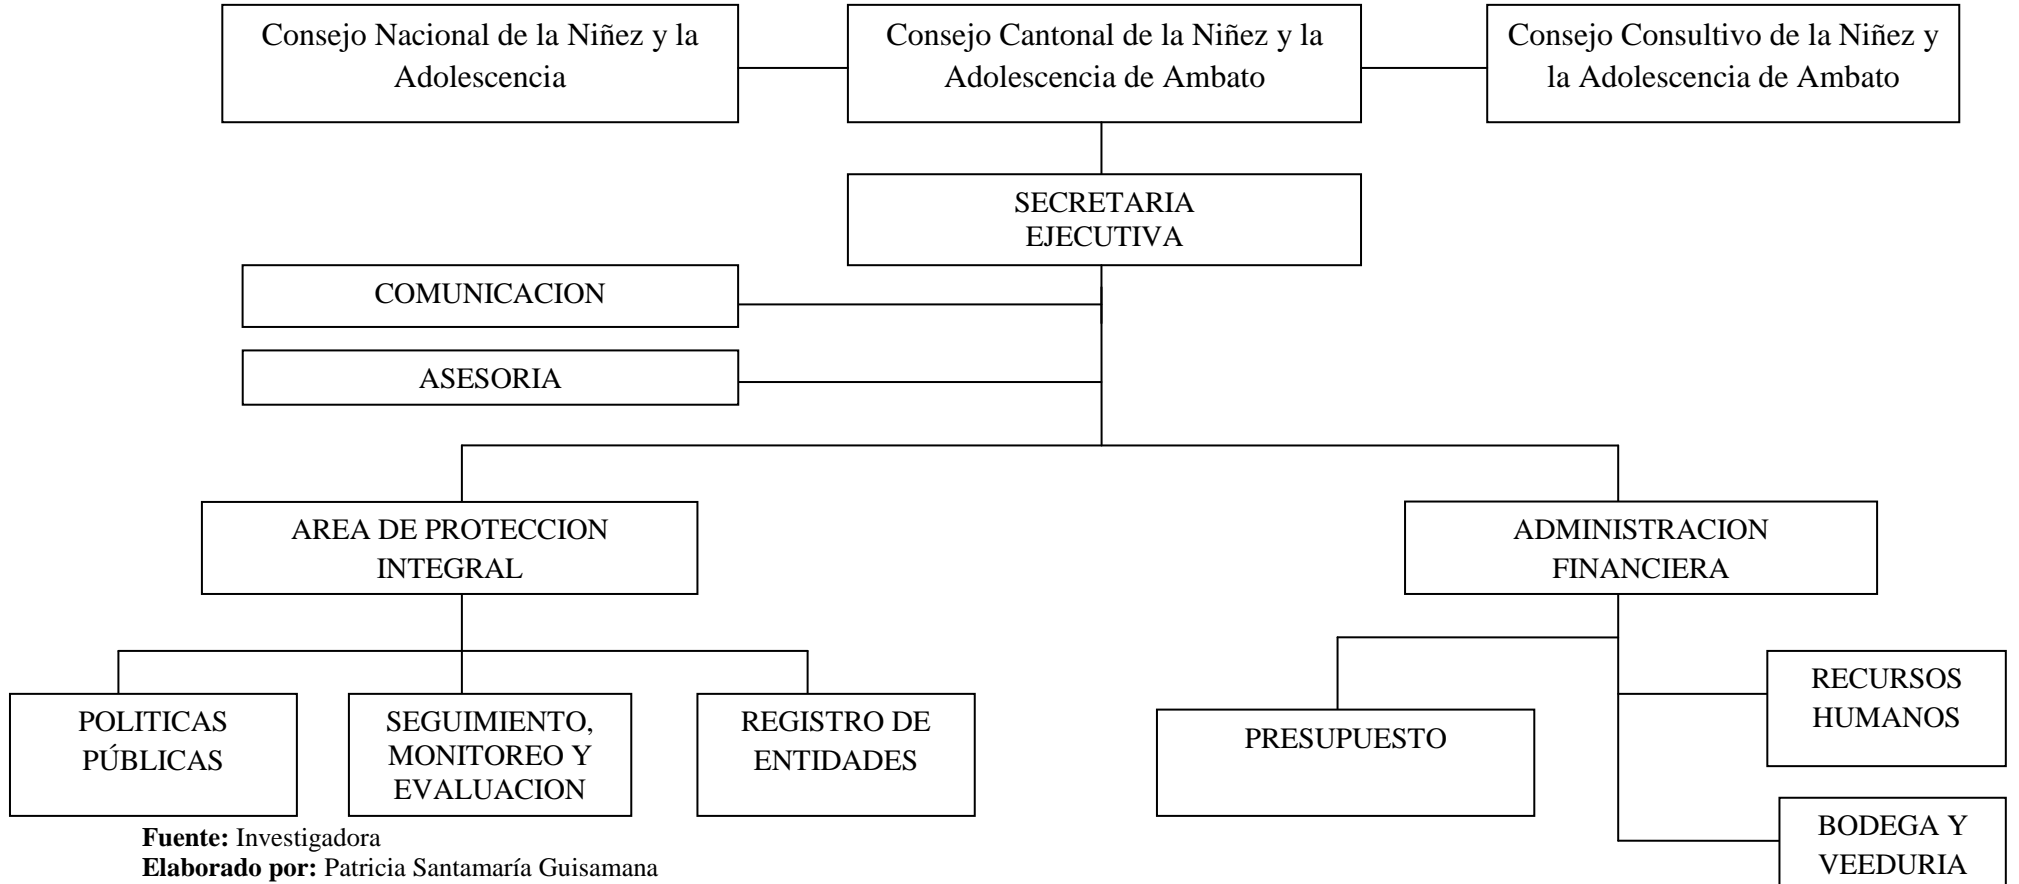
Consejo Nacional de la Niñez y la Adolescencia

Consejo Cantonal de la Niñez y la Adolescencia de Ambato

Consejo Consultivo de la Niñez y la Adolescencia de Ambato

SECRETARIA EJECUTIVA

COMUNICACION

ASESORIA

AREA DE PROTECCION INTEGRAL

ADMINISTRACION FINANCIERA

POLITICAS PÚBLICAS

SEGUIMIENTO, MONITOREO Y EVALUACION

REGISTRO DE ENTIDADES

PRESUPUESTO

RECURSOS HUMANOS

BODEGA Y VEEDURIA

**Fuente:** Investigadora
**Elaborado por:** Patricia Santamaría Guisamana